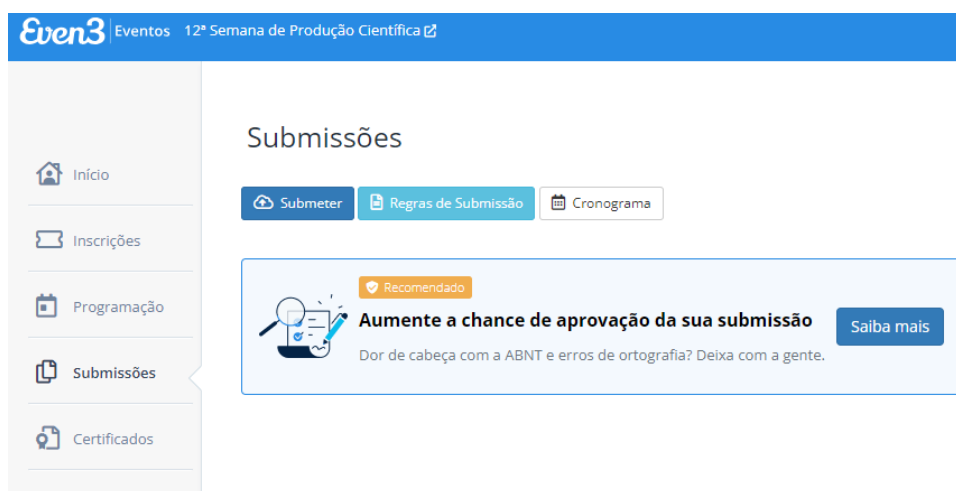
Even3 | Eventos 12ª Semana de Produção Científica

Início

Inscrições

Programação

Submissões

Certificados

Submissões

Submeter Regras de Submissão Cronograma

Recomendado

Aumente a chance de aprovação da sua submissão

Dor de cabeça com a ABNT e erros de ortografia? Deixa com a gente.

Saiba mais